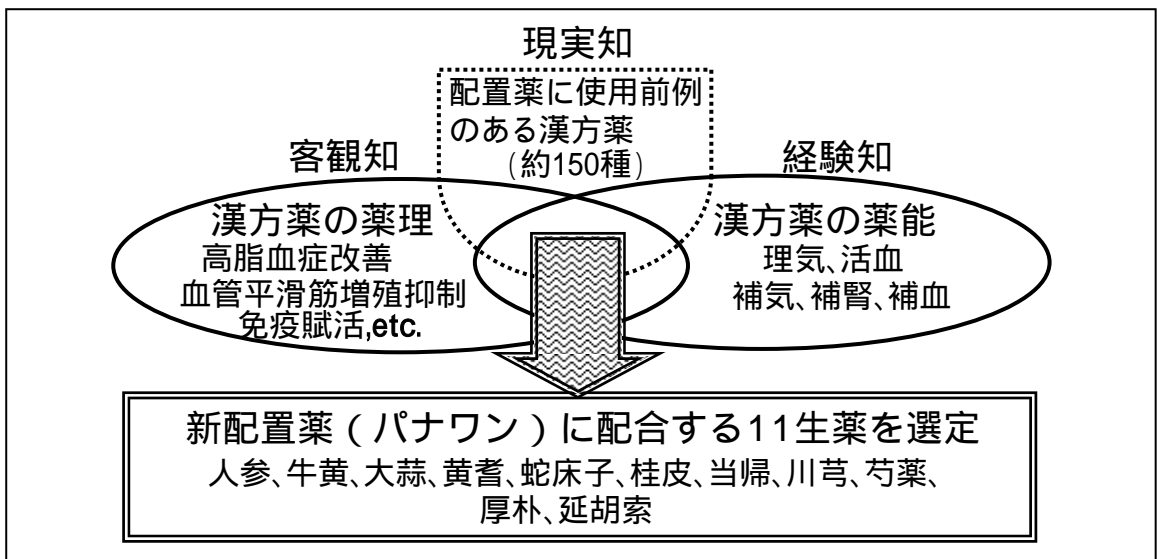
現実知

配置薬に使用前例のある漢方薬
(約150種)

客観知

漢方薬の薬理
高脂血症改善
血管平滑筋増殖抑制
免疫賦活,etc.

経験知

漢方薬の薬能
理気、活血
補気、補腎、補血

新配置薬(パナワン)に配合する11生薬を選定
人参、牛黄、大蒜、黄耆、蛇床子、桂皮、当帰、川芎、芍薬、厚朴、延胡索